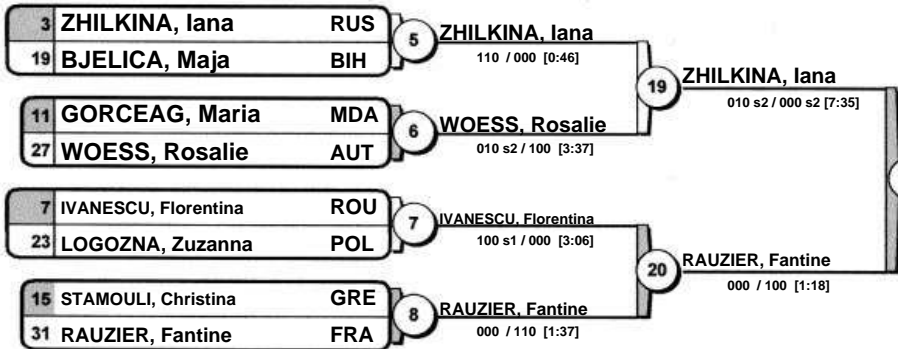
3 ZHILKINA, Iana RUS
19 BJELICA, Maja BIH

5 ZHILKINA, Iana
110 / 000 [0:46]

11 GORCEAG, Maria MDA
27 WOESS, Rosalie AUT

6 WOESS, Rosalie
010 s2 / 100 [3:37]

19 ZHILKINA, Iana
010 s2 / 000 s2 [7:35]

7 IVANESCU, Florentina ROU
23 LOGOZNA, Zuzanna POL

7 IVANESCU, Florentina
100 s1 / 000 [3:06]

15 STAMOULI, Christina GRE
31 RAUZIER, Fantine FRA

8 RAUZIER, Fantine
000 / 110 [1:37]

20 RAUZIER, Fantine
000 / 100 [1:18]